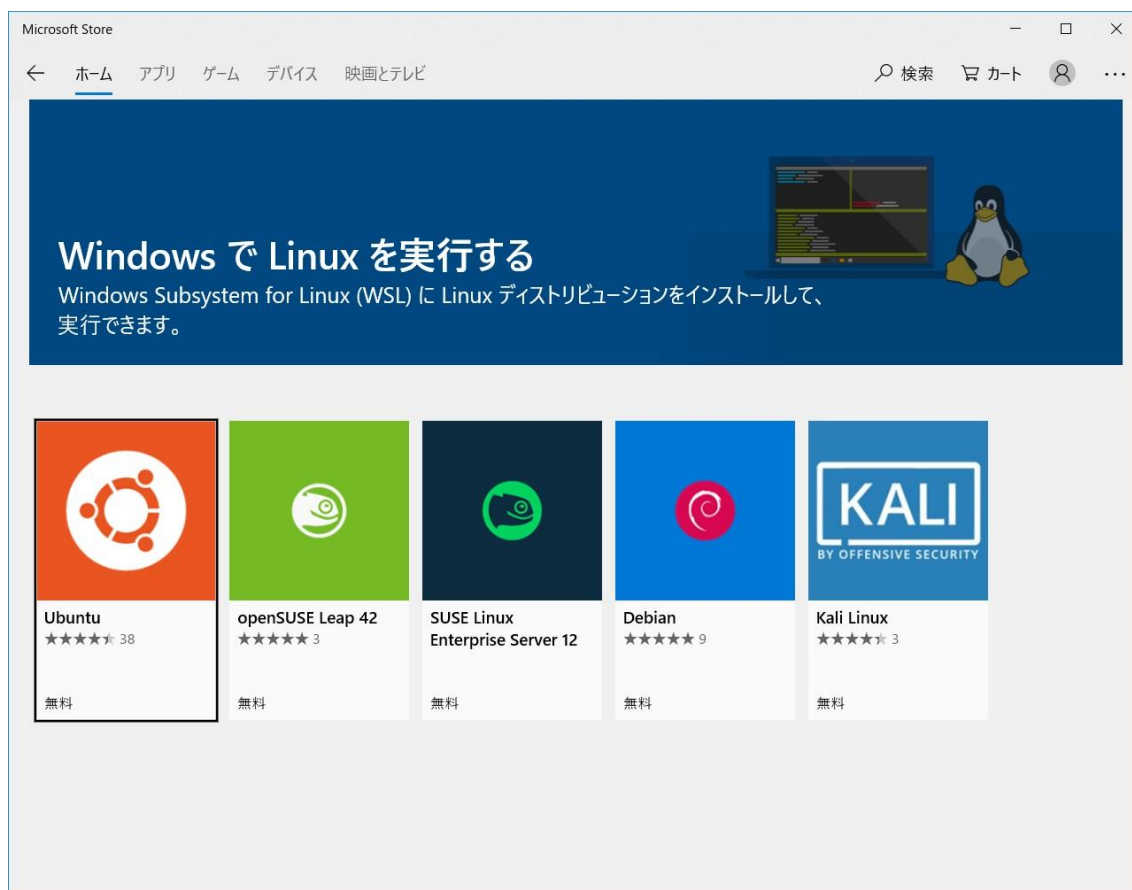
Microsoft Store

ホーム アプリ ゲーム デバイス 映画とテレビ

検索 カート ...

Windows で Linux を実行する
Windows Subsystem for Linux (WSL) に Linux ディストリビューションをインストールして、実行できます。

Ubuntu
★★★★★ 38
無料

openSUSE Leap 42
★★★★★ 3
無料

SUSE Linux Enterprise Server 12
無料

Debian
★★★★★ 9
無料

KALI
BY OFFENSIVE SECURITY
Kali Linux
★★★★★ 3
無料